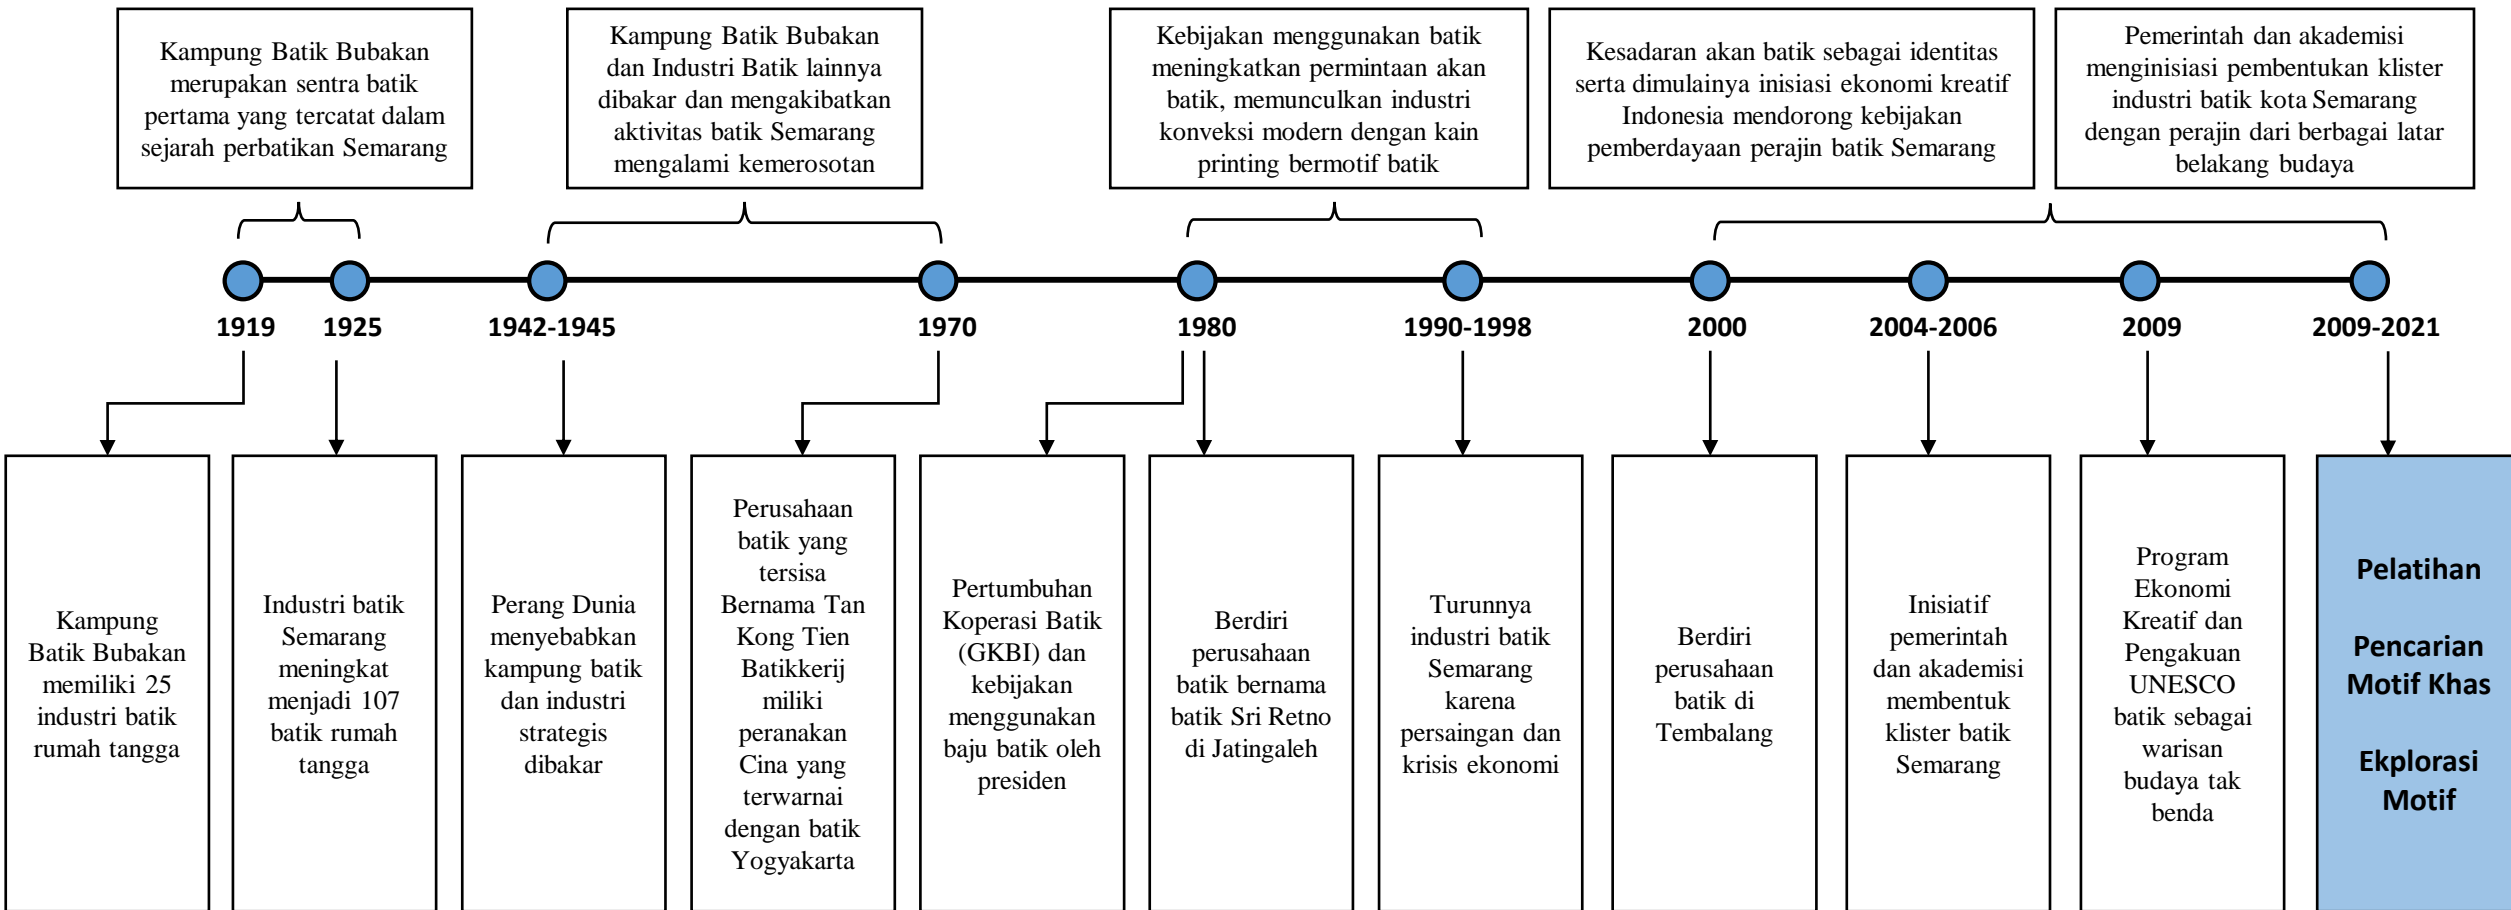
Kampung Batik Bubakan merupakan sentra batik pertama yang tercatat dalam sejarah perbatikan Semarang

Kampung Batik Bubakan dan Industri Batik lainnya dibakar dan mengakibatkan aktivitas batik Semarang mengalami kemerosotan

Kebijakan menggunakan batik meningkatkan permintaan akan batik, memunculkan industri konveksi modern dengan kain printing bermotif batik

Kesadaran akan batik sebagai identitas serta dimulainya inisiasi ekonomi kreatif Indonesia mendorong kebijakan pemberdayaan perajin batik Semarang

Pemerintah dan akademisi menginisiasi pembentukan klister industri batik kota Semarang dengan perajin dari berbagai latar belakang budaya

1919

1925

1942-1945

1970

1980

1990-1998

2000

2004-2006

2009

2009-2021

Kampung Batik Bubakan memiliki 25 industri batik rumah tangga

Industri batik Semarang meningkat menjadi 107 batik rumah tangga

Perang Dunia menyebabkan kampung batik dan industri strategis dibakar

Perusahaan batik yang tersisa Bernama Tan Kong Tien Batikkerij miliki peranakan Cina yang terwarnai dengan batik Yogyakarta

Pertumbuhan Koperasi Batik (GKBI) dan kebijakan menggunakan baju batik oleh presiden

Berdiri perusahaan batik bernama batik Sri Retno di Jatingaleh

Turunnya industri batik Semarang karena persaingan dan krisis ekonomi

Berdiri perusahaan batik di Tembalang

Inisiatif pemerintah dan akademisi membentuk klister batik Semarang

Program Ekonomi Kreatif dan Pengakuan UNESCO batik sebagai warisan budaya tak benda

Pelatihan

Pencarian Motif Khas

Ekplorasi Motif